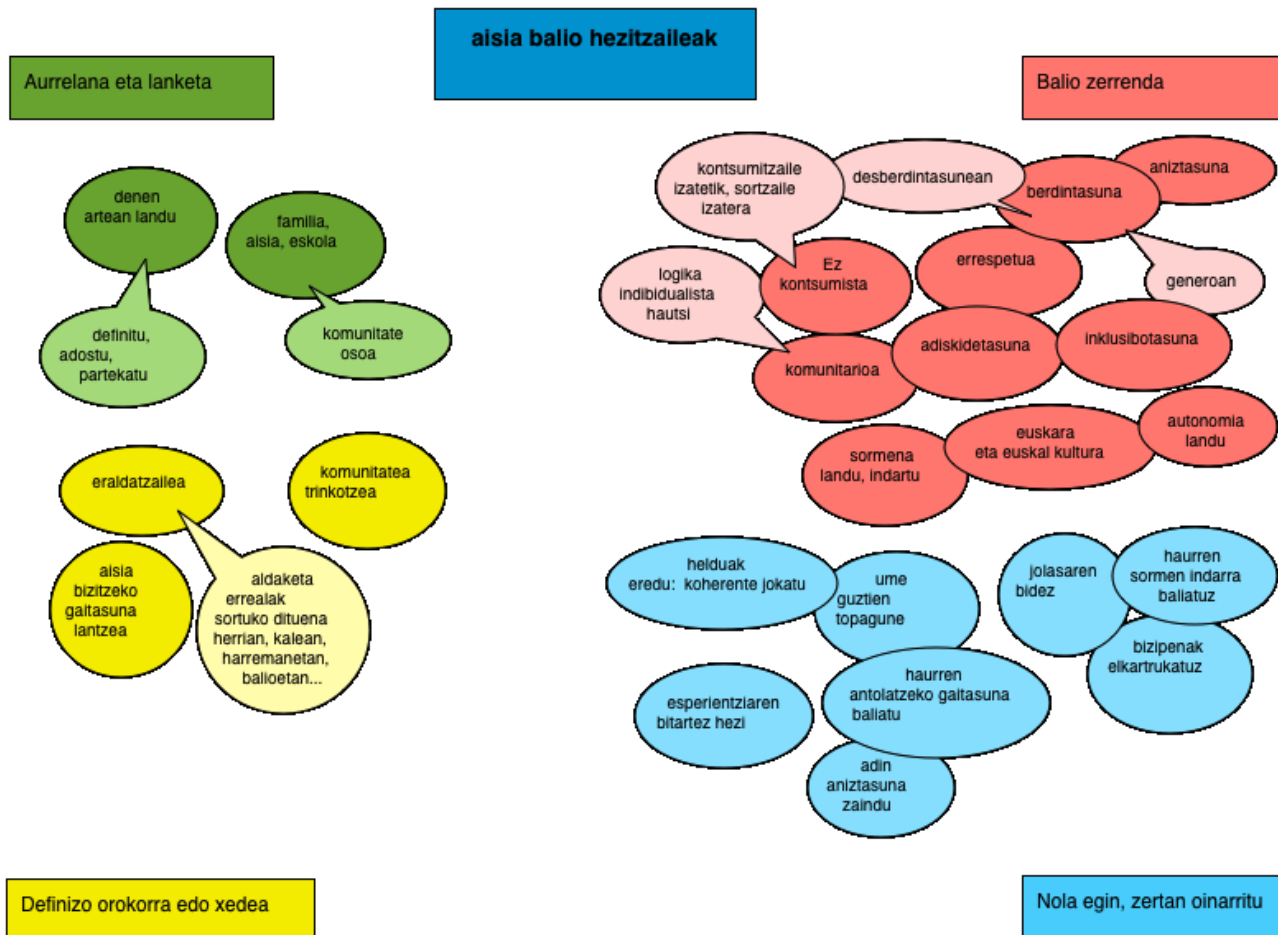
aisia balio hezitzaileak

Aurrelana eta lanketa

denen artean landu

definitu, adostu, partekatu

familia, aisia, eskola

komunitate osoa

eraldatzailea

komunitatea trinkotzea

aisia bizitzeko gaitasuna lantzea

aldaketa errealak sortuko dituena herrian, kalean, harremanetan, balioetan...

Definizo orokorra edo xedea

Balio zerrenda

kontsumitzaile izatetik, sortzaile izatera

desberdintasunean

berdintasuna

aniztasuna

generoan

logika indibidualista hautsi

Ez kontsumista

errespetua

komunitarioa

adiskidetasuna

inklusibotasuna

sormena landu, indartu

euskara eta euskal kultura

autonomia landu

helduak eredu: koherente jokatu

ume guztien topagune

jolasaren bidez

haurren sormen indarra baliatuz

bizipenak elkartrukatuz

esperientziaren bitartez hezi

haurren antolatzeko gaitasuna baliatu

adin aniztasuna zaindu

Nola egin, zertan oinarritu